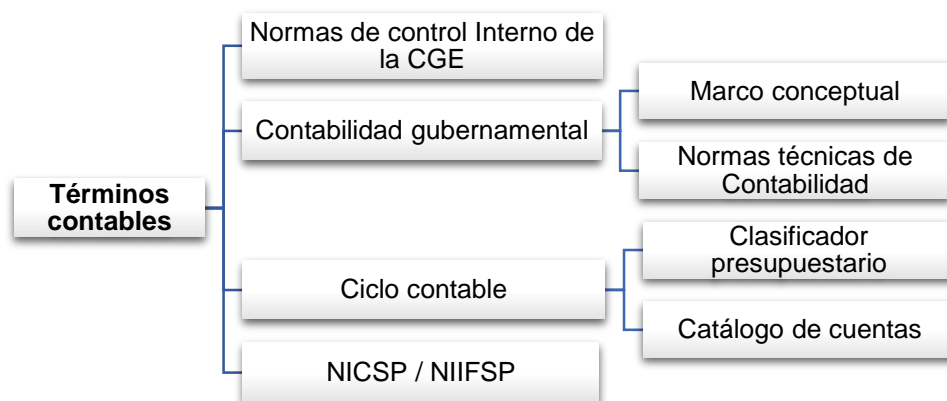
Términos contables

Normas de control Interno de la CGE

Contabilidad gubernamental

Marco conceptual

Normas técnicas de Contabilidad

Ciclo contable

Clasificador presupuestario

Catálogo de cuentas

NICSP / NIIFSP